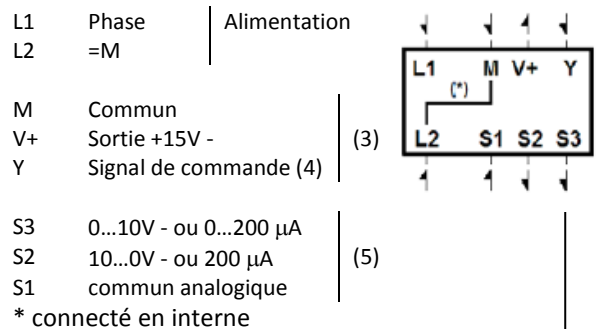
L1 Phase
L2 =M

Alimentation

M Commun
V+ Sortie +15V -
Y Signal de commande (4)

(3)

S3 0…10V - ou 0…200 μA
S2 10…0V - ou 200 μA
S1 commun analogique

(5)

* connecté en interne

L1 M V+ Y
(*)
L2 S1 S2 S3